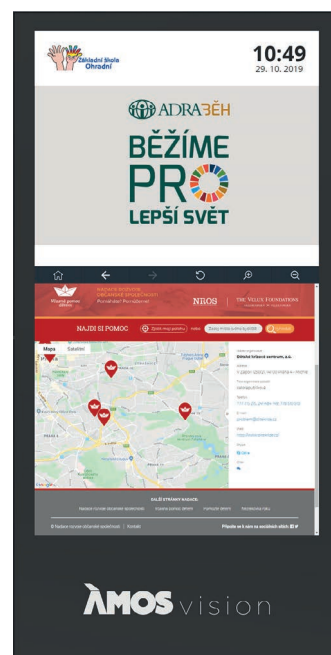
Základní škola Ohradní

10:49
29. 10. 2019

ADRA BĚH

BĚŽÍME PRO LEPŠÍ SVĚT

Místní pomoc

NADACE RŮŽOVÁ OBČANSKÉ SPOLEČNOSTI

NROS

THE VELUX FOUNDATIONS

NAJDI SI POMOC

Mapa

Satelit

Prague

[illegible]

ÀMOS vision